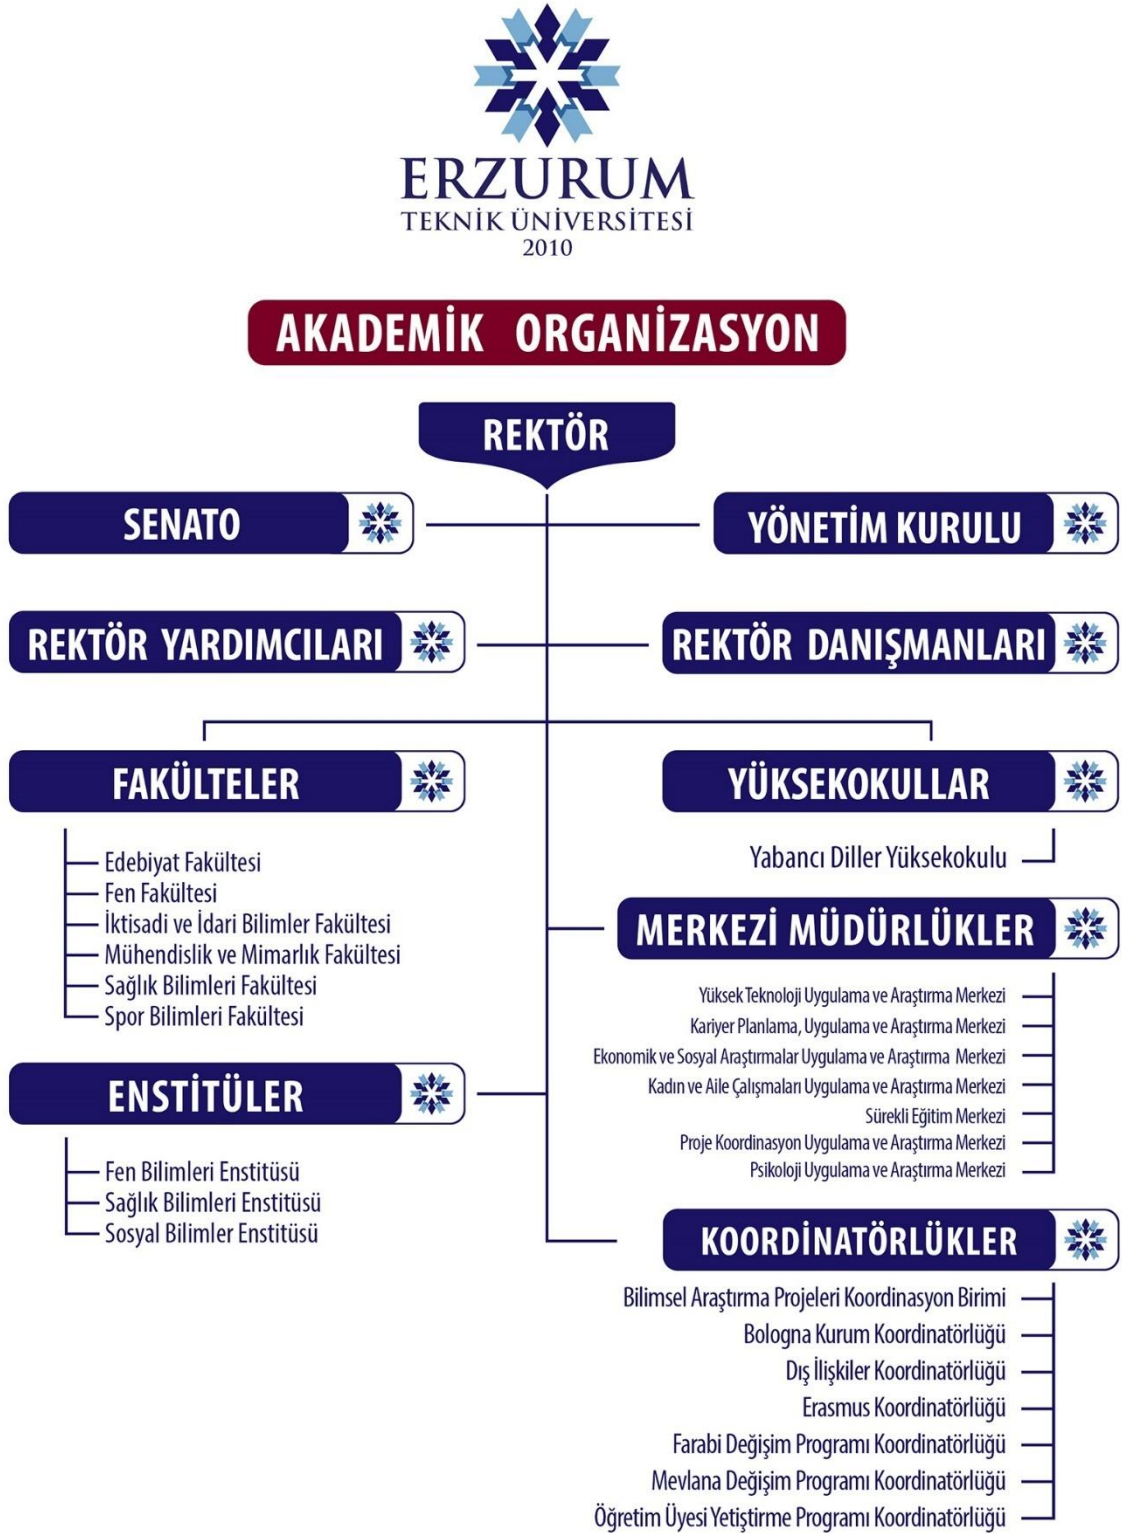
ERZURUM
TEKNİK ÜNİVERSİTESİ
2010

AKADEMİK ORGANİZASYON

REKTÖR

SENATO

YÖNETİM KURULU

REKTÖR YARDIMCILARI

REKTÖR DANIŞMANLARI

FAKÜLTELER

Edebiyat Fakültesi
Fen Fakültesi
İktisadi ve İdari Bilimler Fakültesi
Mühendislik ve Mimarlık Fakültesi
Sağlık Bilimleri Fakültesi
Spor Bilimleri Fakültesi

YÜKSEKOKULLAR

Yabancı Diller Yüksekokulu

MERKEZİ MÜDÜRLÜKLER

Yüksek Teknoloji Uygulama ve Araştırma Merkezi
Kariyer Planlama, Uygulama ve Araştırma Merkezi
Ekonomik ve Sosyal Araştırmalar Uygulama ve Araştırma Merkezi
Kadın ve Aile Çalışmaları Uygulama ve Araştırma Merkezi
Sürekli Eğitim Merkezi
Proje Koordinasyon Uygulama ve Araştırma Merkezi
Psikoloji Uygulama ve Araştırma Merkezi

ENSTİTÜLER

Fen Bilimleri Enstitüsü
Sağlık Bilimleri Enstitüsü
Sosyal Bilimler Enstitüsü

KOORDİNATÖRLÜKLER

Bilimsel Araştırma Projeleri Koordinasyon Birimi
Bologna Kurum Koordinatörlüğü
Dış İlişkiler Koordinatörlüğü
Erasmus Koordinatörlüğü
Farabi Değişim Programı Koordinatörlüğü
Mevlana Değişim Programı Koordinatörlüğü
Öğretim Üyesi Yetiştirme Programı Koordinatörlüğü